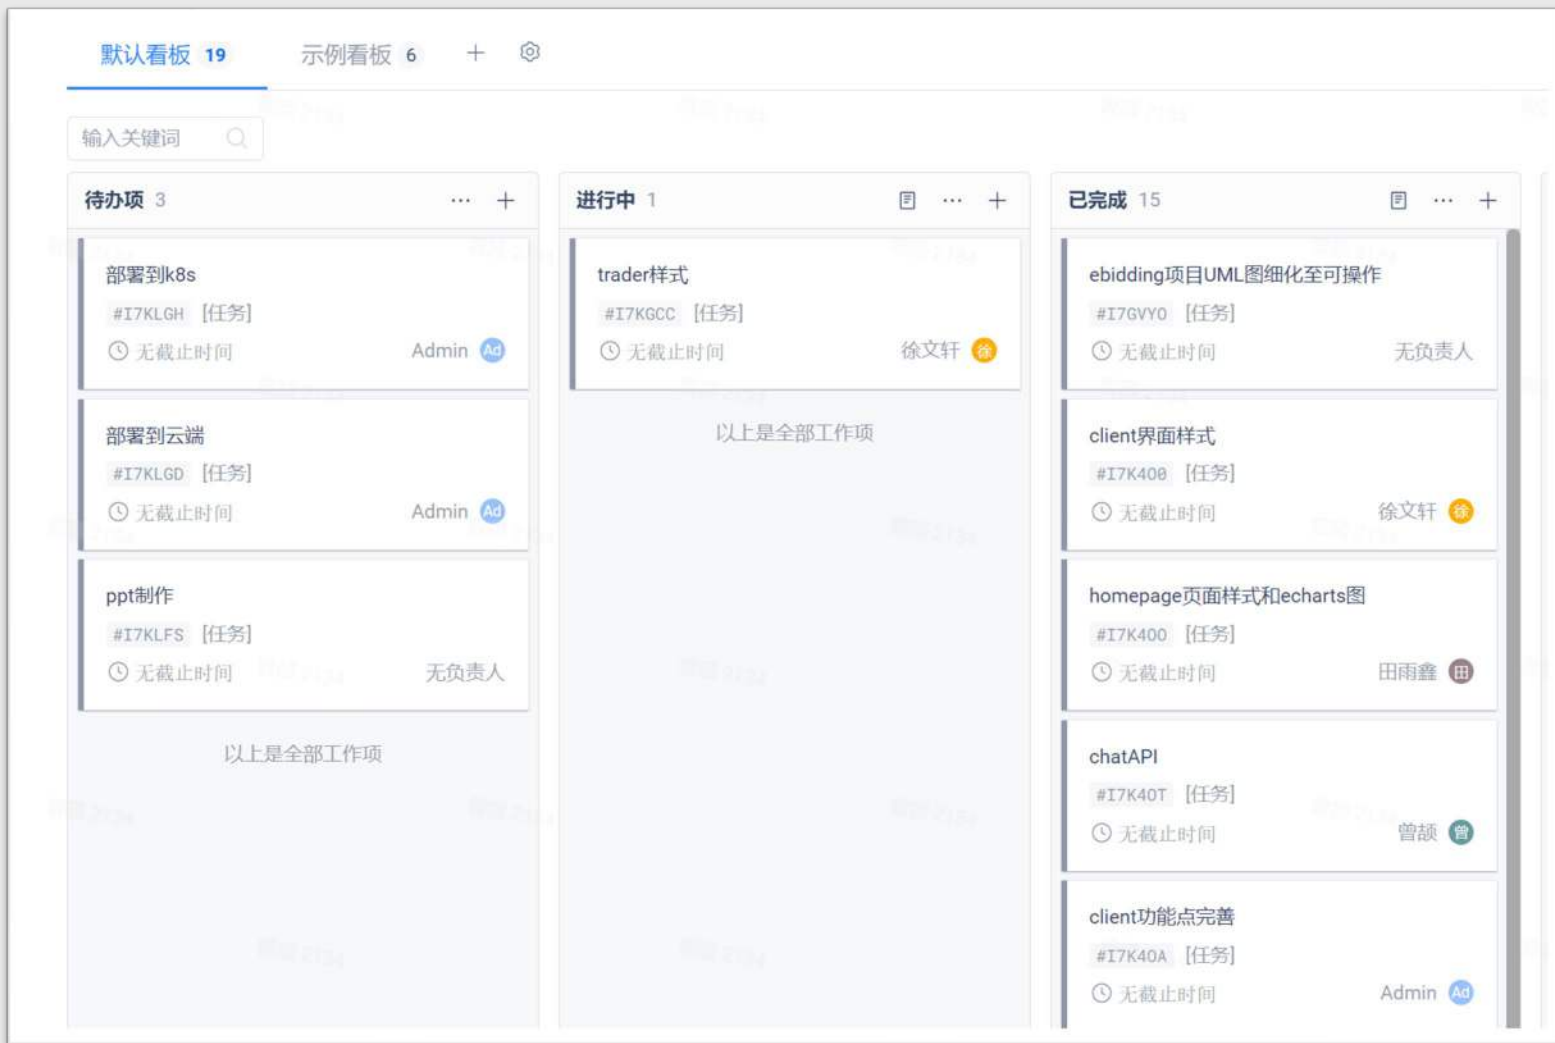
默认看板 19 示例看板 6 + 

输入关键词

待办项 3 ··· +

部署到k8s
#I7KLGH [任务]
无截止时间 Admin Ad

部署到云端
#I7KLGD [任务]
无截止时间 Admin Ad

ppt制作
#I7KLFS [任务]
无截止时间 无负责人

以上是全部工作项

进行中 1 ··· +

trader样式
#I7KGCC [任务]
无截止时间 徐文轩 徐

以上是全部工作项

已完成 15 ··· +

ebidding项目UML图细化至可操作
#I7GVYO [任务]
无截止时间 无负责人

client界面样式
#I7K408 [任务]
无截止时间 徐文轩 徐

homepage页面样式和echarts图
#I7K400 [任务]
无截止时间 田雨鑫 田

chatAPI
#I7K40T [任务]
无截止时间 曾颉 曾

client功能点完善
#I7K40A [任务]
无截止时间 Admin Ad